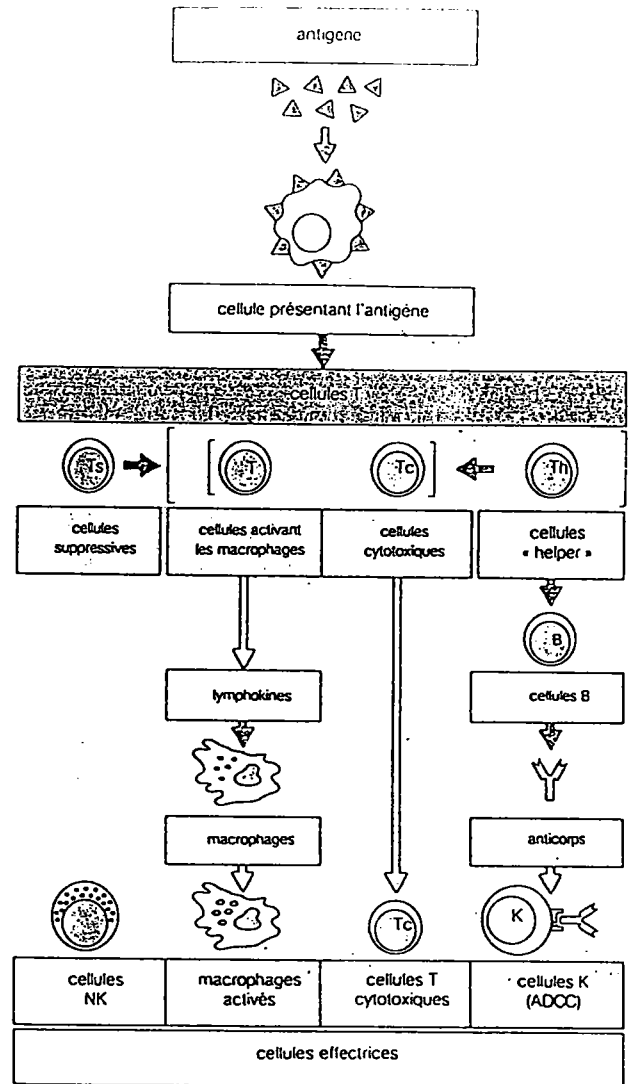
antigène

cellule présentant l'antigène

cellules T

Ts

T

Tc

Th

cellules suppressives

cellules activant les macrophages

cellules cytotoxiques

cellules « helper »

B

lymphokines

cellules B

macrophages

anticorps

Tc

K

cellules NK

macrophages activés

cellules T cytotoxiques

cellules K (ADCC)

cellules effectrices